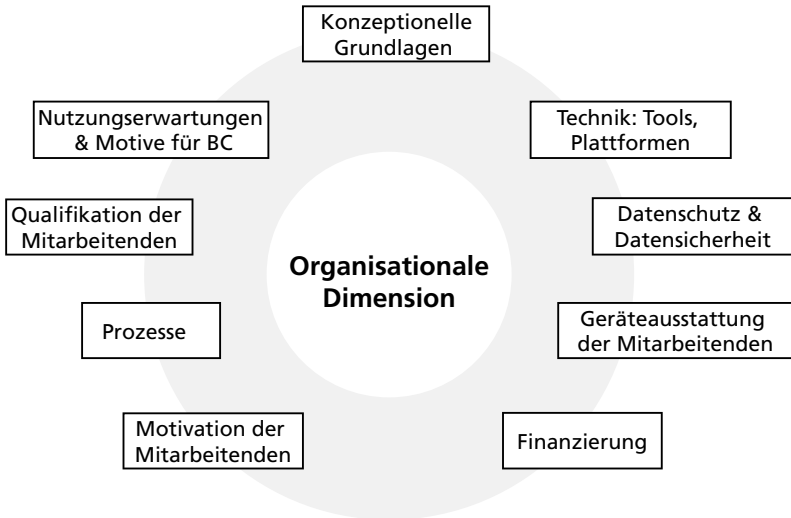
Konzeptionelle Grundlagen

Technik: Tools, Plattformen

Datenschutz & Datensicherheit

Geräteausstattung der Mitarbeitenden

Finanzierung

Motivation der Mitarbeitenden

Prozesse

Qualifikation der Mitarbeitenden

Nutzungserwartungen & Motive für BC

Organisationale Dimension